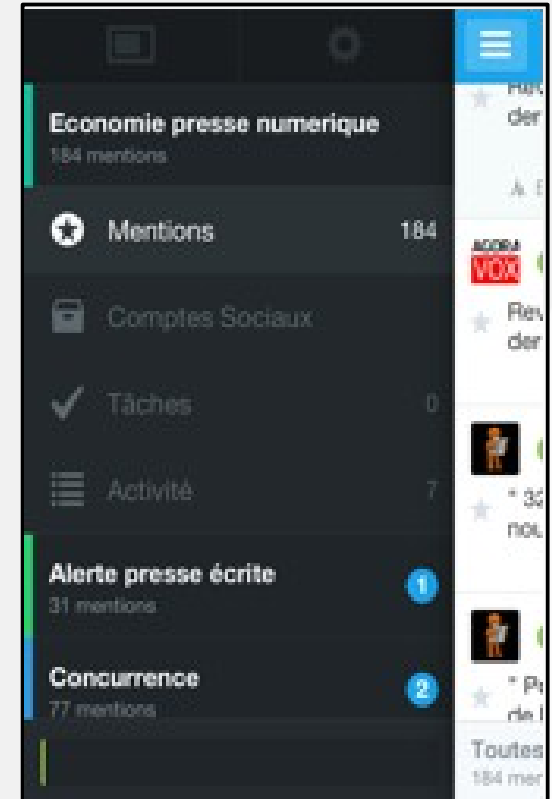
Economie presse numerique
184 mentions

Mentions 184

Comptes Sociaux

Tâches 0

Activité 7

Alerte presse écrite
31 mentions
1

Concurrence
77 mentions
2

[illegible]
der

AGORA
VOX
Rev
der

* 3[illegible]
nou

* P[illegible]
de l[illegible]

Toutes
184 mer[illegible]